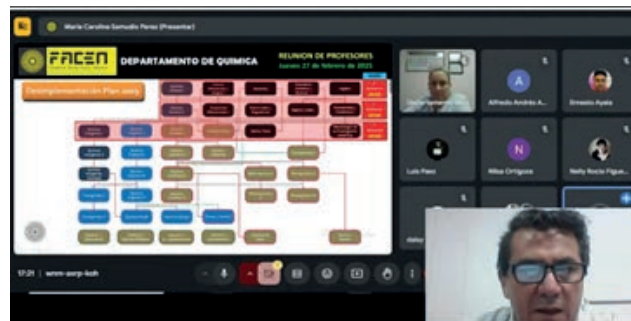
Marie Carolina Samudio Perez (Presentar)

FACEN

DEPARTAMENTO DE QUIMICA

REUNION DE PROFESORES
Jueves 27 de febrero de 2025

Desimplementación Plan 2003

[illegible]

A
Alfredo Andrés A...

Ernesto Ayala

Luis Paez

N
Nilsa Ortigoza

Nelly Rocío Figue...

daisy

17:21 | wmm-oorp-koh